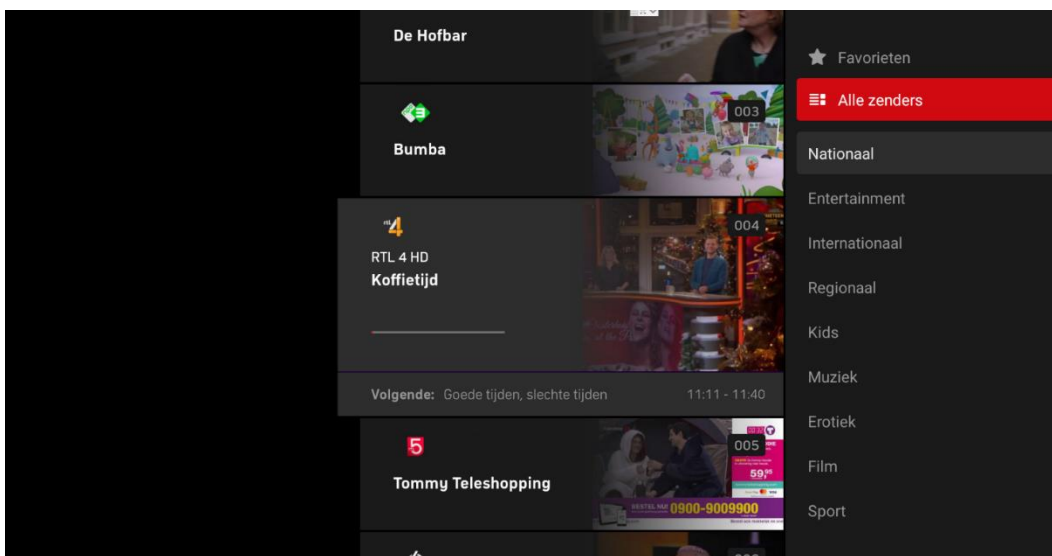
De Hofbar

003

Bumba

4

004

RTL 4 HD

Koffietijd

Volgende: Goede tijden, slechte tijden

11:11 - 11:40

5

005

59

0900-9009900

Tommy Teleshopping

Favorieten

Alle zenders

Nationaal

Entertainment

Internationaal

Regionaal

Kids

Muziek

Erotiek

Film

Sport